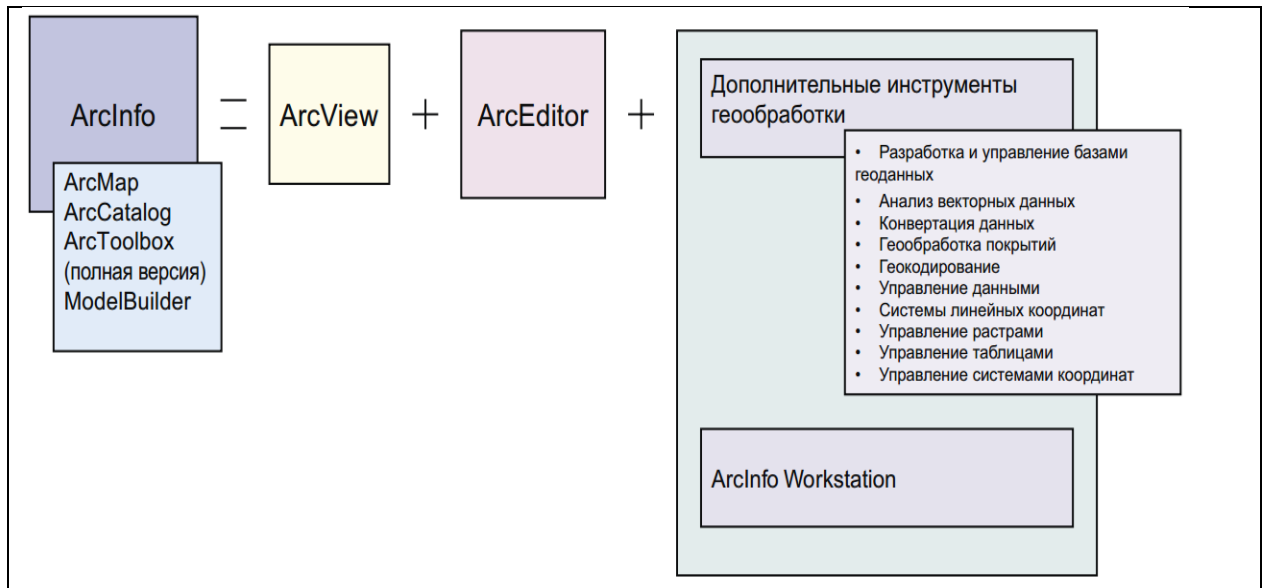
ArcInfo

ArcMap
ArcCatalog
ArcToolbox
(полная версия)
ModelBuilder

=

ArcView

+

ArcEditor

+

Дополнительные инструменты геообработки

- Разработка и управление базами геоданных
- Анализ векторных данных
- Конвертация данных
- Геообработка покрытий
- Геокодирование
- Управление данными
- Системы линейных координат
- Управление растрами
- Управление таблицами
- Управление системами координат

ArcInfo Workstation